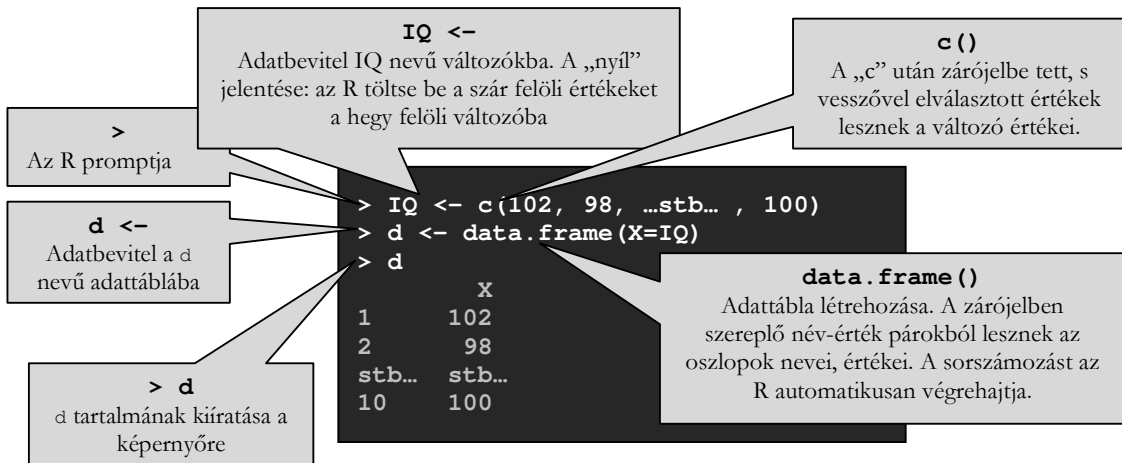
IQ <-
Adatbevitel IQ nevű változókba. A „nyíl" jelentése: az R töltse be a szár felöli értékeket a hegy felöli változóba

c()
A „c" után zárójelbe tett, s vesszővel elválasztott értékek lesznek a változó értékei.

>
Az R promptja

d <-
Adatbevitel a d nevű adattáblába

> IQ <- c(102, 98, …stb… , 100)
> d <- data.frame(X=IQ)
> d
X
1 102
2 98
stb… stb…
10 100

data.frame()
Adattábla létrehozása. A zárójelben szereplő név-érték párokból lesznek az oszlopok nevei, értékei. A sorszámozást az R automatikusan végrehajtja.

> d
d tartalmának kiíratása a képernyőre